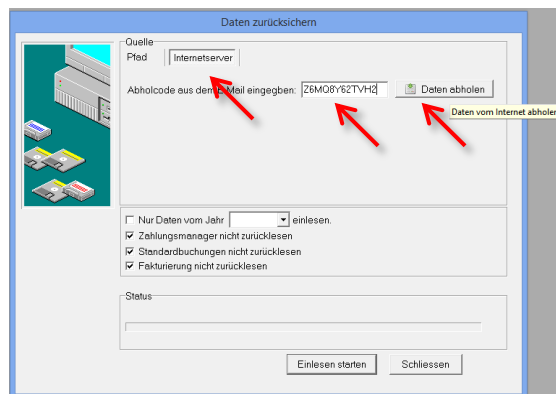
Daten zurücksichern

Quelle

Pfad

Internetserver

Abholcode aus dem E-Mail eingebgen: Z6MQ8Y62TVH2

Daten abholen

Daten vom Internet abholen

Nur Daten vom Jahr einlesen.

Zahlungsmanager nicht zurücklesen

Standardbuchungen nicht zurücklesen

Fakturierung nicht zurücklesen

Status

Einlesen starten

Schliessen